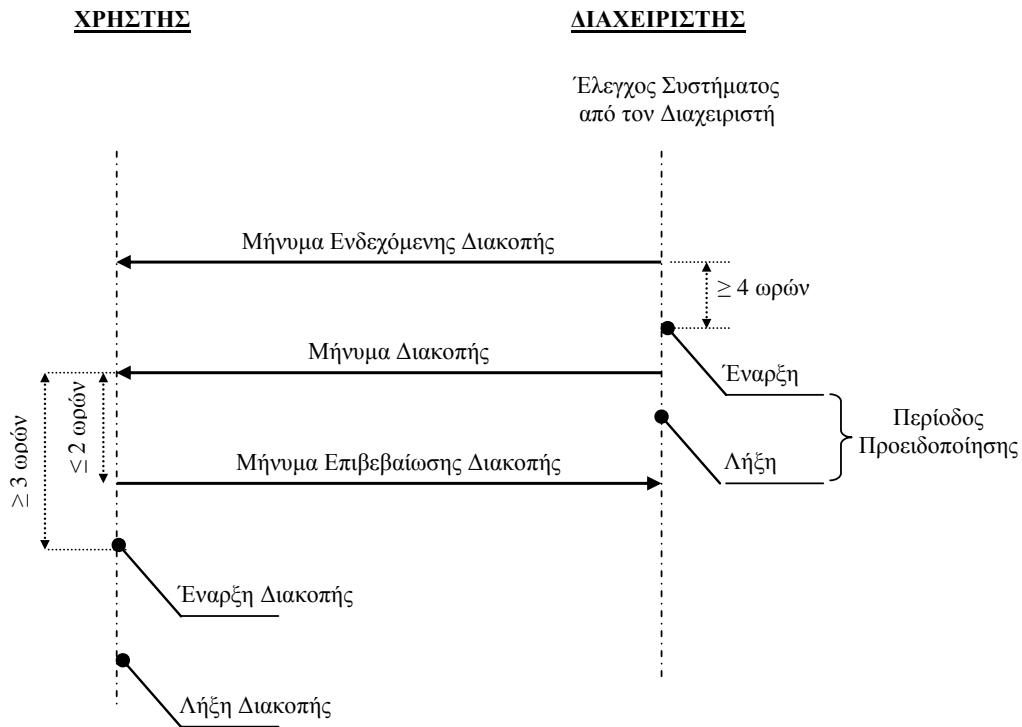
ΧΡΗΣΤΗΣ

ΔΙΑΧΕΙΡΙΣΤΗΣ

Έλεγχος Συστήματος από τον Διαχειριστή

Μήνυμα Ενδεχόμενης Διακοπής

$\geq$ 4 ωρών

Μήνυμα Διακοπής

Έναρξη

$\geq$ 3 ωρών

$\leq$ 2 ωρών

Περίοδος Προειδοποίησης

Μήνυμα Επιβεβαίωσης Διακοπής

Λήξη

Έναρξη Διακοπής

Λήξη Διακοπής